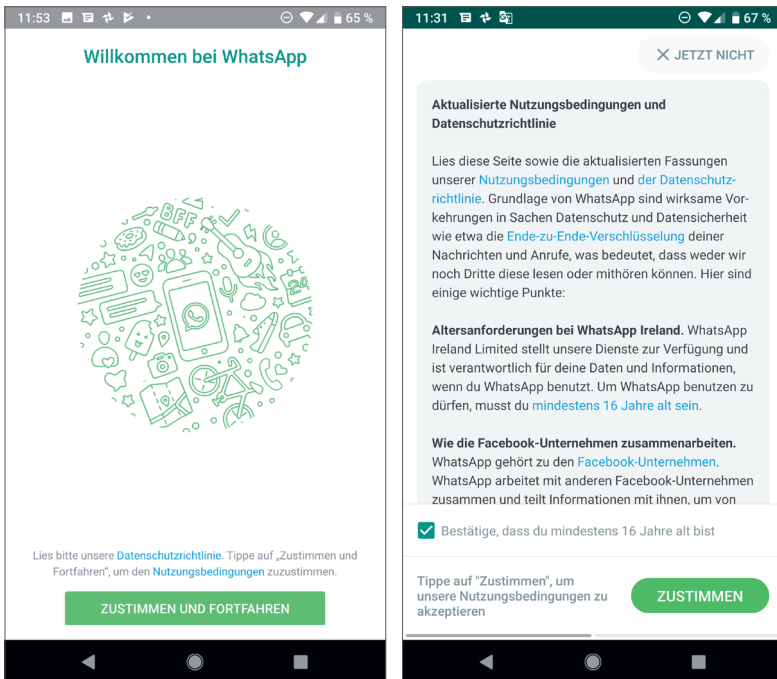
11:53 65 %

Willkommen bei WhatsApp

BFF

24

Lies bitte unsere Datenschutzrichtlinie. Tippe auf „Zustimmen und Fortfahren", um den Nutzungsbedingungen zuzustimmen.

ZUSTIMMEN UND FORTFAHREN

11:31 67 %

✕ JETZT NICHT

Aktualisierte Nutzungsbedingungen und Datenschutzrichtlinie

Lies diese Seite sowie die aktualisierten Fassungen unserer Nutzungsbedingungen und der Datenschutzrichtlinie. Grundlage von WhatsApp sind wirksame Vorkehrungen in Sachen Datenschutz und Datensicherheit wie etwa die Ende-zu-Ende-Verschlüsselung deiner Nachrichten und Anrufe, was bedeutet, dass weder wir noch Dritte diese lesen oder mithören können. Hier sind einige wichtige Punkte:

Altersanforderungen bei WhatsApp Ireland. WhatsApp Ireland Limited stellt unsere Dienste zur Verfügung und ist verantwortlich für deine Daten und Informationen, wenn du WhatsApp benutzt. Um WhatsApp benutzen zu dürfen, musst du mindestens 16 Jahre alt sein.

Wie die Facebook-Unternehmen zusammenarbeiten. WhatsApp gehört zu den Facebook-Unternehmen. WhatsApp arbeitet mit anderen Facebook-Unternehmen zusammen und teilt Informationen mit ihnen, um von

Bestätige, dass du mindestens 16 Jahre alt bist

Tippe auf "Zustimmen", um unsere Nutzungsbedingungen zu akzeptieren

ZUSTIMMEN